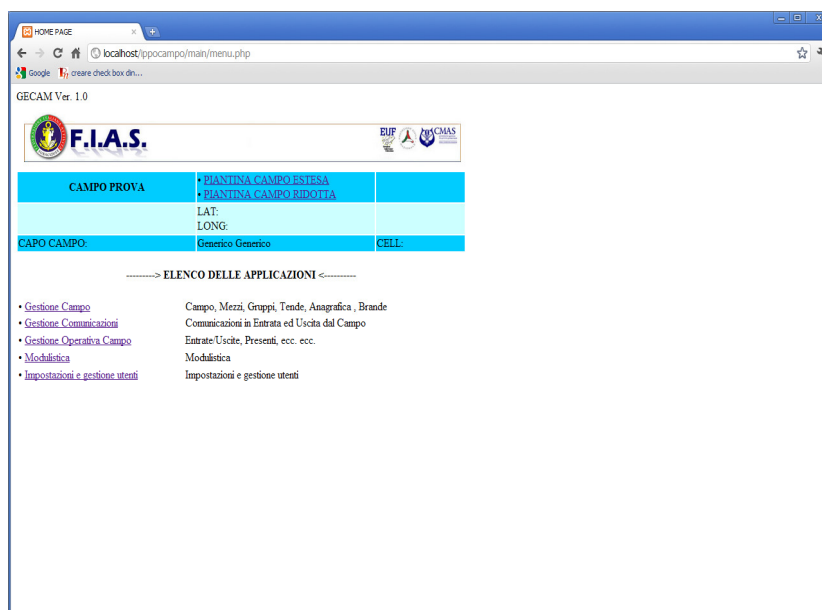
HOME PAGE

localhost/ippocampo/main/menu.php

Google | creare check box din...

GECAM Ver. 1.0

F.I.A.S.

EUF CMAS

| CAMPO PROVA | • PIANTINA CAMPO ESTESA • PIANTINA CAMPO RIDOTTA | |
|---|---|---|
| | LAT: LONG: | |
| CAPO CAMPO: | Generico Generico | CELL: |

---------> ELENCO DELLE APPLICAZIONI <----------

• Gestione Campo	Campo, Mezzi, Gruppi, Tende, Anagrafica , Brande
• Gestione Comunicazioni	Comunicazioni in Entrata ed Uscita dal Campo
• Gestione Operativa Campo	Entrate/Uscite, Presenti, ecc. ecc.
• Modulistica	Modulistica
• Impostazioni e gestione utenti	Impostazioni e gestione utenti